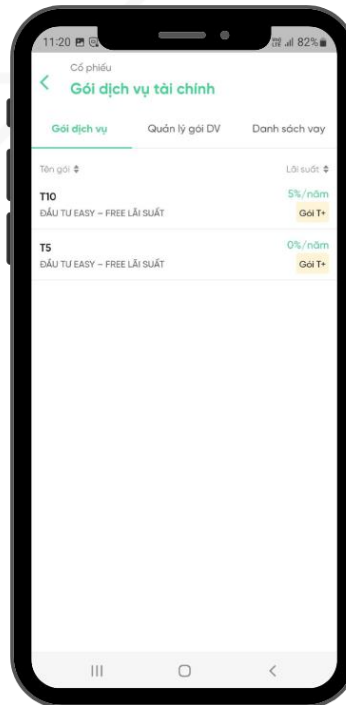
11:20

82%

Cổ phiếu

Gói dịch vụ tài chính

Gói dịch vụ | Quản lý gói DV | Danh sách vay

Tên gói ⇕ | Lãi suất ⇕

T10
ĐẦU TƯ EASY – FREE LÃI SUẤT
5%/năm
Gói T+

T5
ĐẦU TƯ EASY – FREE LÃI SUẤT
0%/năm
Gói T+